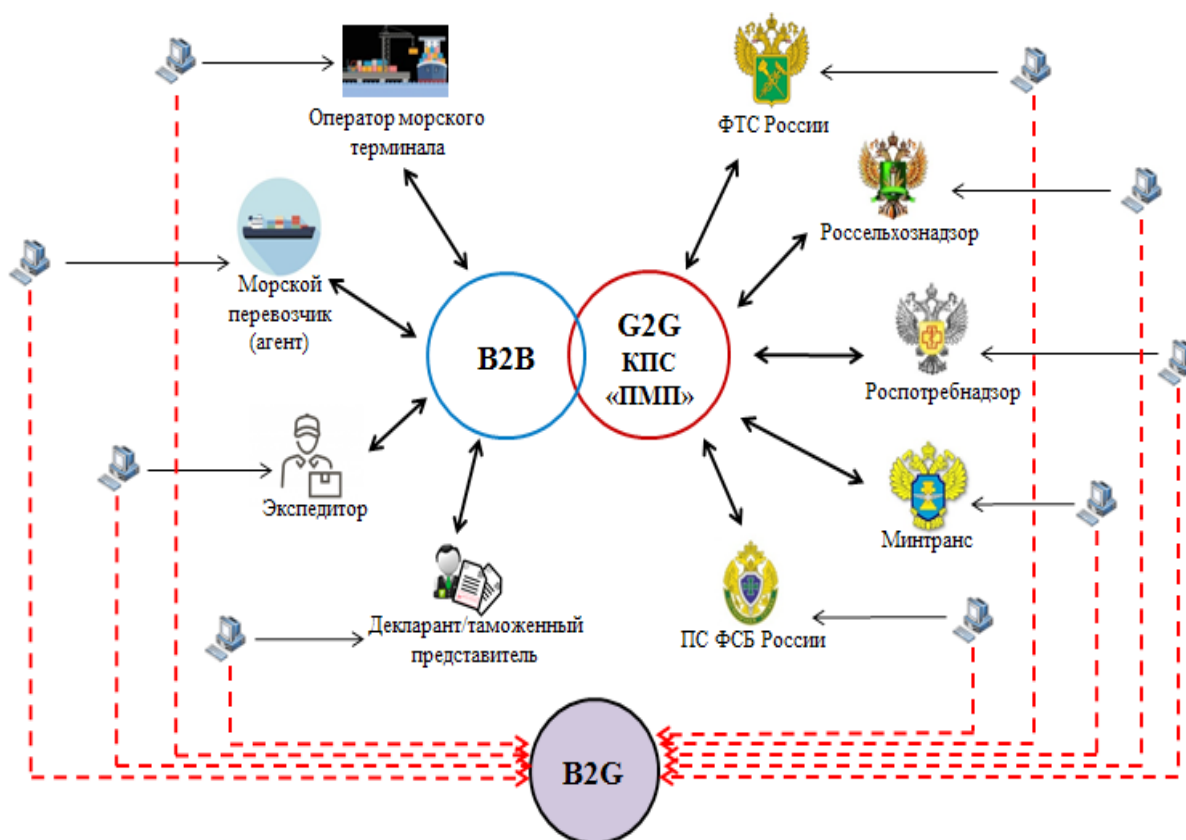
Оператор морского терминала

ФТС России

Россельхознадзор

Морской перевозчик (агент)

B2B

G2G
КПС
«ПМП»

Роспотребнадзор

Экспедитор

Минтранс

Декларант/таможенный представитель

ПС ФСБ России

B2G